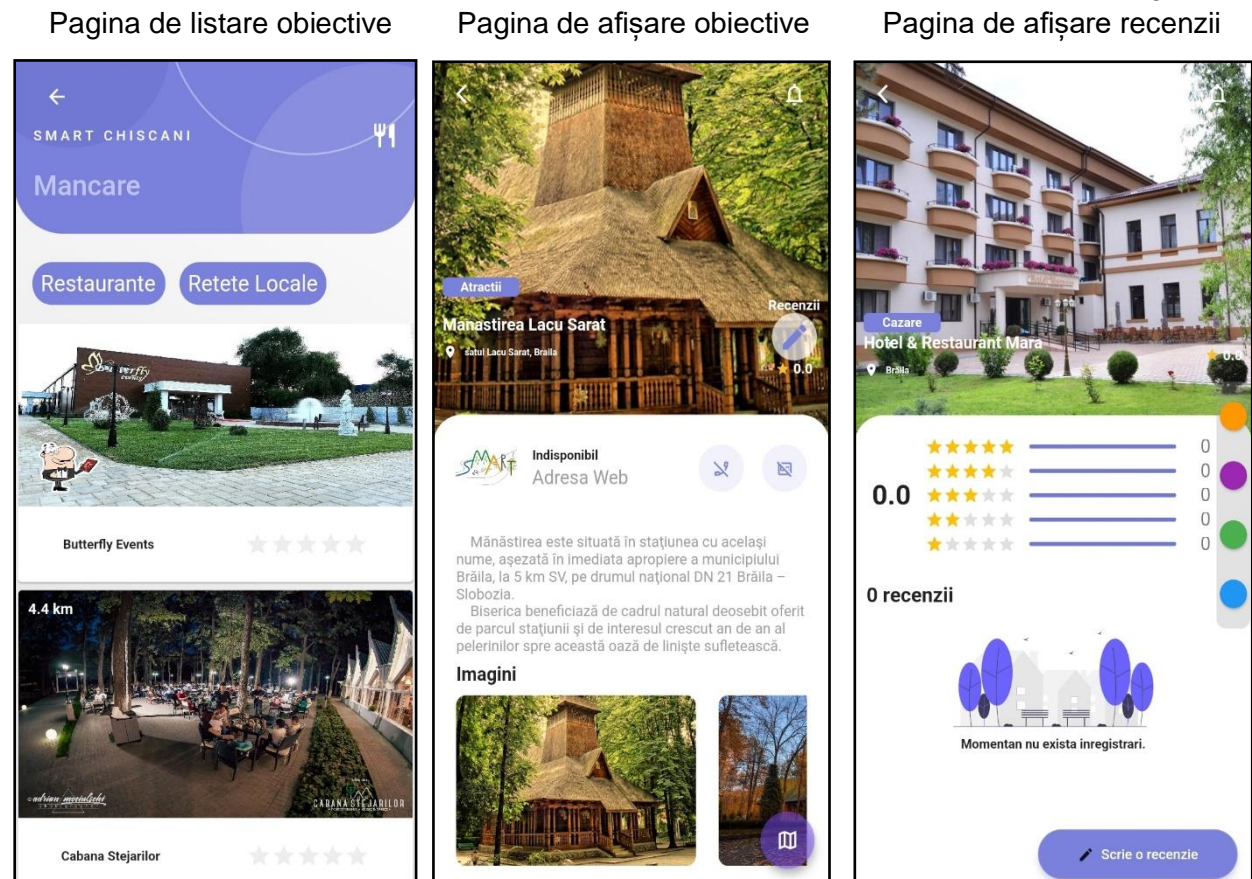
Pagina de listare obiective

SMART CHISCANI

Mancare

Restaurante

Retete Locale

Butterfly Events

4.4 km

Cabana Stejarilor

Pagina de afișare obiective

Atractii

Manastirea Lacu Sarat

satul Lacu Sarat, Braila

Recenzii

0.0

Indisponibil

Adresa Web

Mănăstirea este situată în staţiunea cu acelaşi nume, aşezată în imediata apropiere a municipiului Brăila, la 5 km SV, pe drumul naţional DN 21 Brăila – Slobozia.

Biserica beneficiază de cadrul natural deosebit oferit de parcul staţiunii şi de interesul crescut an de an al pelerinilor spre această oază de linişte sufletească.

Imagini

Pagina de afișare recenzii

Cazare

Hotel & Restaurant Mara

Braila

0.0

0.0

0
0
0
0
0

0 recenzii

Momentan nu exista inregistrari.

Scrie o recenzie